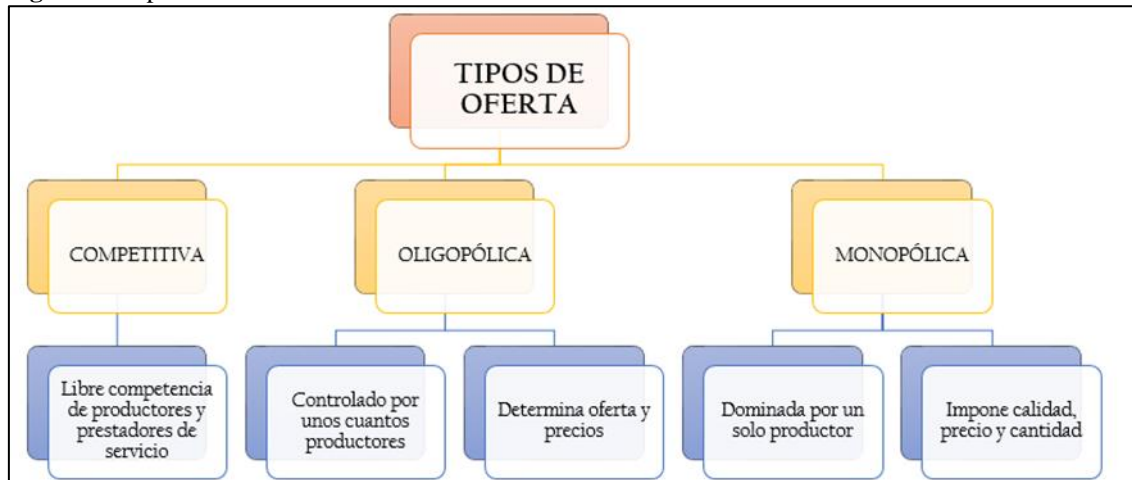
TIPOS DE OFERTA

COMPETITIVA

OLIGOPÓLICA

MONOPÓLICA

Libre competencia de productores y prestadores de servicio

Controlado por unos cuantos productores

Determina oferta y precios

Dominada por un solo productor

Impone calidad, precio y cantidad